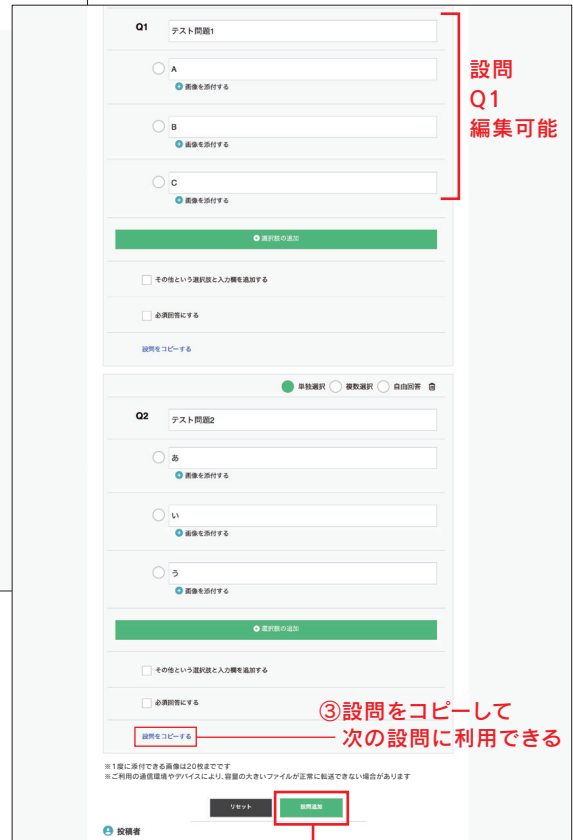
Q1 テスト問題1

A
画像を添付する

B
画像を添付する

C
画像を添付する

設問
Q1
編集可能

選択肢の追加

その他という選択肢と入力欄を追加する

必須回答にする

設問をコピーする

単独選択 複数選択 自由回答

Q2 テスト問題2

あ
画像を添付する

い
画像を添付する

う
画像を添付する

選択肢の追加

その他という選択肢と入力欄を追加する

必須回答にする

設問をコピーする

③設問をコピーして
次の設問に利用できる

※1度に添付できる画像は20枚までです
※ご利用の通信環境やデバイスにより、容量の大きいファイルが正常に転送できない場合があります

リセット 設問追加

投稿者